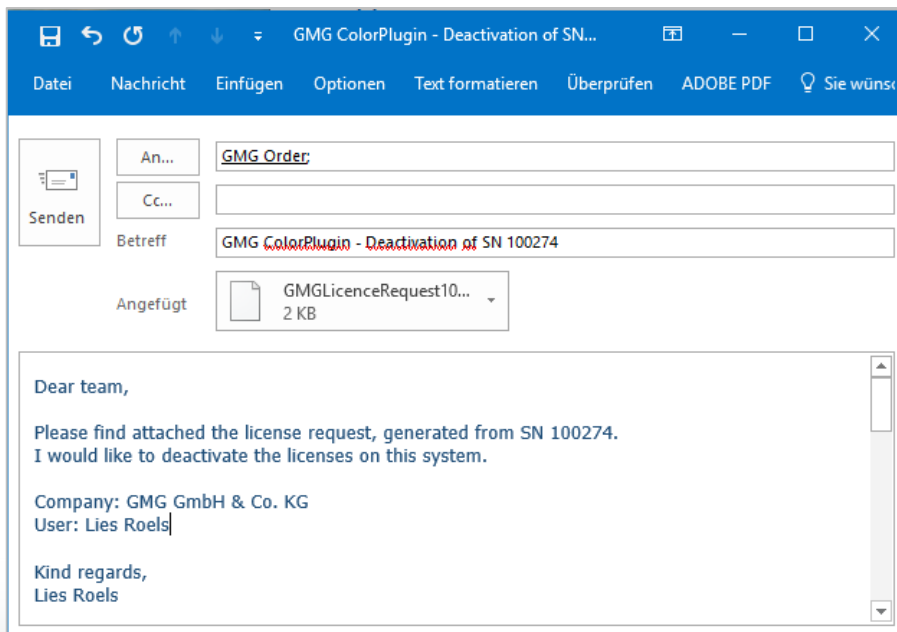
GMG ColorPlugin - Deactivation of SN...

Datei Nachricht Einfügen Optionen Text formatieren Überprüfen ADOBE PDF Sie wünsc

Senden

An...
GMG Order;

Cc...

Betreff
GMG ColorPlugin - Deactivation of SN 100274

Angefügt
GMGLicenceRequest10...
2 KB

Dear team,

Please find attached the license request, generated from SN 100274.
I would like to deactivate the licenses on this system.

Company: GMG GmbH & Co. KG
User: Lies Roels

Kind regards,
Lies Roels